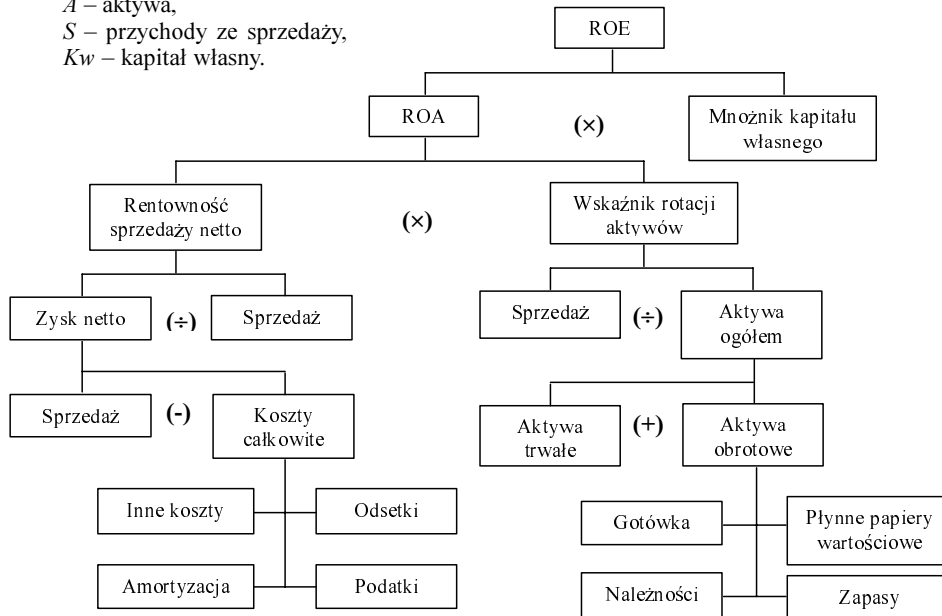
$A$ – aktywa,
$S$ – przychody ze sprzedaży,
$Kw$ – kapitał własny.

ROE

ROA

(×)

Mnożnik kapitału własnego

Rentowność sprzedaży netto

(×)

Wskaźnik rotacji aktywów

Zysk netto

(÷)

Sprzedaż

Sprzedaż

(÷)

Aktywa ogółem

Sprzedaż

(-)

Koszty całkowite

Aktywa trwałe

(+)

Aktywa obrotowe

Inne koszty

Odsetki

Gotówka

Płynne papiery wartościowe

Amortyzacja

Podatki

Należności

Zapasy